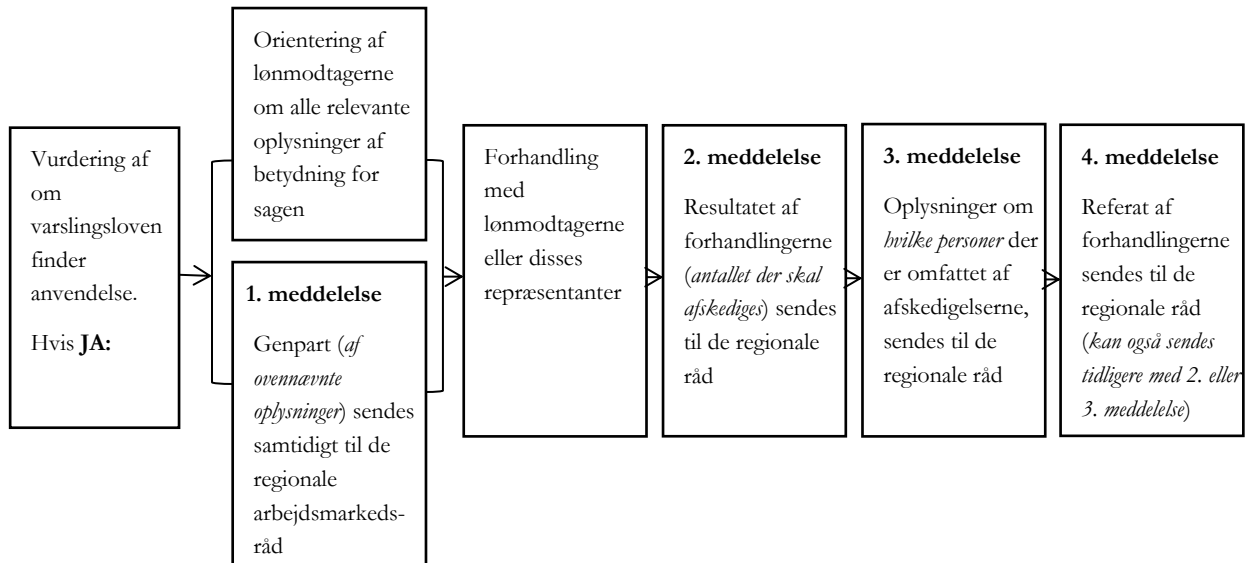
Vurdering af om varslingsloven finder anvendelse.

Hvis **JA:**

Orientering af lønmodtagerne om alle relevante oplysninger af betydning for sagen

**1. meddelelse**

Genpart (*af ovennævnte oplysninger*) sendes samtidigt til de regionale arbejdsmarkeds-råd

Forhandling med lønmodtagerne eller disses repræsentanter

**2. meddelelse**

Resultatet af forhandlingerne (*antallet der skal afskediges*) sendes til de regionale råd

**3. meddelelse**

Oplysninger om *hvilke personer* der er omfattet af afskedigelserne, sendes til de regionale råd

**4. meddelelse**

Referat af forhandlingerne sendes til de regionale råd (*kan også sendes tidligere med 2. eller 3. meddelelse*)